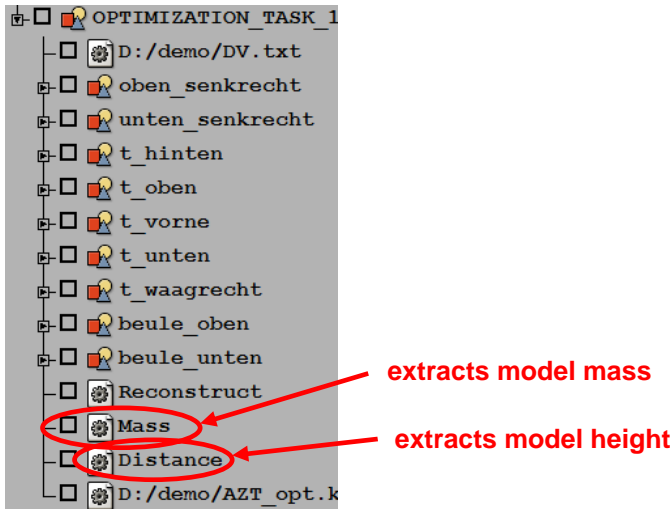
OPTIMIZATION_TASK_1
D:/demo/DV.txt
oben_senkrecht
unten_senkrecht
t_hinten
t_oben
t_vorne
t_unten
t_waagrecht
beule_oben
beule_unten
Reconstruct
Mass
Distance
D:/demo/AZT_opt.k

extracts model mass
extracts model height